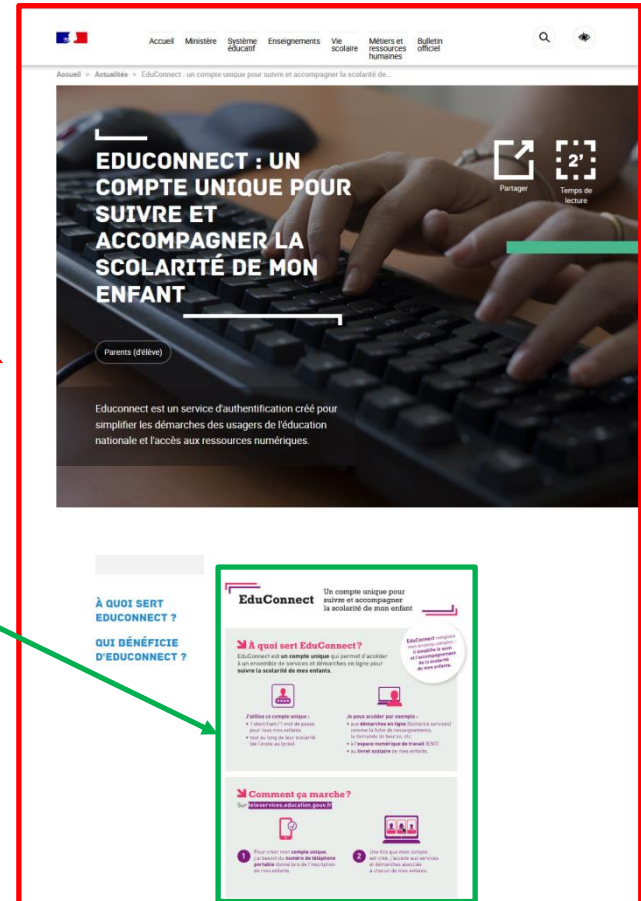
Accueil Ministère Système éducatif Enseignements Vie scolaire Métiers et ressources humaines Bulletin officiel

Accueil > Actualités > EduConnect : un compte unique pour suivre et accompagner la scolarité de...

EDUCONNECT : UN COMPTE UNIQUE POUR SUIVRE ET ACCOMPAGNER LA SCOLARITÉ DE MON ENFANT

Partager

2'
Temps de lecture

Parents (d'élève)

Educonnect est un service d'authentification créé pour simplifier les démarches des usagers de l'éducation nationale et l'accès aux ressources numériques.

À QUOI SERT EDUCONNECT ?

QUI BÉNÉFICIE D'EDUCONNECT ?

EduConnect

Un compte unique pour suivre et accompagner la scolarité de mon enfant

EduConnect remplace mes anciens comptes : il simplifie le suivi et l'accompagnement de la scolarité de mon enfant.

À quoi sert EduConnect ?

EduConnect est un compte unique qui permet d'accéder à un ensemble de services et démarches en ligne pour suivre la scolarité de mes enfants.

J'utilise ce compte unique :
• 1 identifiant / 1 mot de passe pour tous mes enfants
• tout au long de leur scolarité (de l'école au lycée).

Je peux accéder par exemple :
• aux démarches en ligne (Scolarité services) comme la fiche de renseignements, la demande de bourse, etc.
• à l'espace numérique de travail (ENT)
• au livret scolaire de mes enfants.

Comment ça marche ?

Sur teleservices.education.gouv.fr

1 Pour créer mon compte unique, j'ai besoin du numéro de téléphone portable donné lors de l'inscription de mes enfants.

2 Une fois que mon compte est créé, j'accède aux services et démarches associés à chacun de mes enfants.